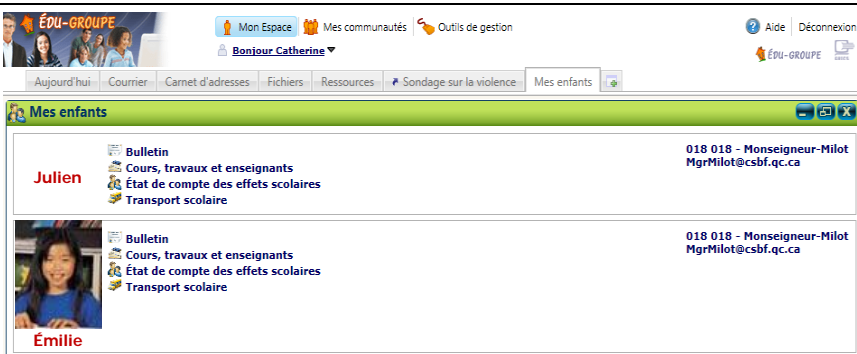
ÉDU-GROUPE

Mon Espace | Mes communautés | Outils de gestion

Bonjour Catherine

Aide | Déconnexion

ÉDU-GROUPE

Aujourd'hui | Courrier | Carnet d'adresses | Fichiers | Ressources | Sondage sur la violence | Mes enfants

Mes enfants

Julien

Bulletin
Cours, travaux et enseignants
État de compte des effets scolaires
Transport scolaire

018 018 - Monseigneur-Milot
MgrMilot@csbf.qc.ca

Émilie

Bulletin
Cours, travaux et enseignants
État de compte des effets scolaires
Transport scolaire

018 018 - Monseigneur-Milot
MgrMilot@csbf.qc.ca